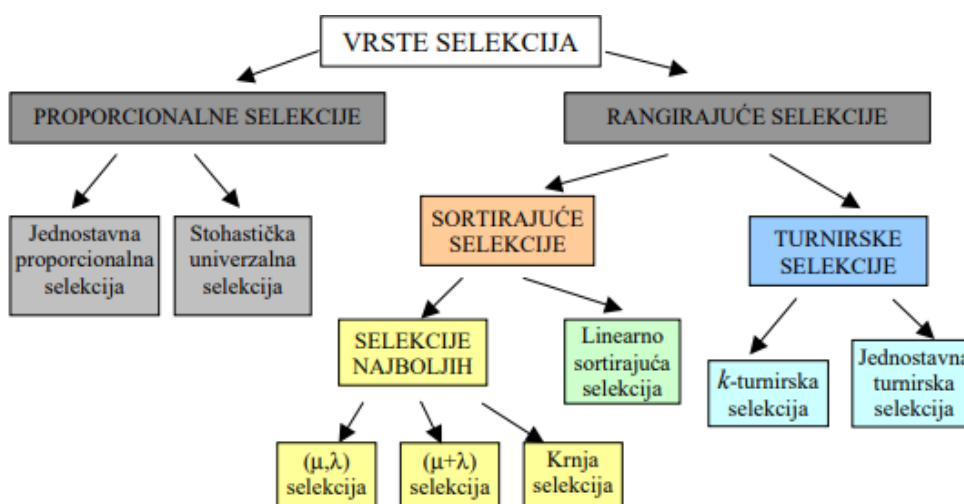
VRSTE SELEKCIJA

PROPORCIONALNE SELEKCIJE

RANGIRAJUĆE SELEKCIJE

Jednostavna proporcionalna selekcija

Stohastička univerzalna selekcija

SORTIRAJUĆE SELEKCIJE

TURNIRSKE SELEKCIJE

SELEKCIJE NAJBOLJIH

Linearno sortirajuća selekcija

$k$-turnirska selekcija

Jednostavna turnirska selekcija

$(\mu,\lambda)$ selekcija

$(\mu+\lambda)$ selekcija

Krnja selekcija